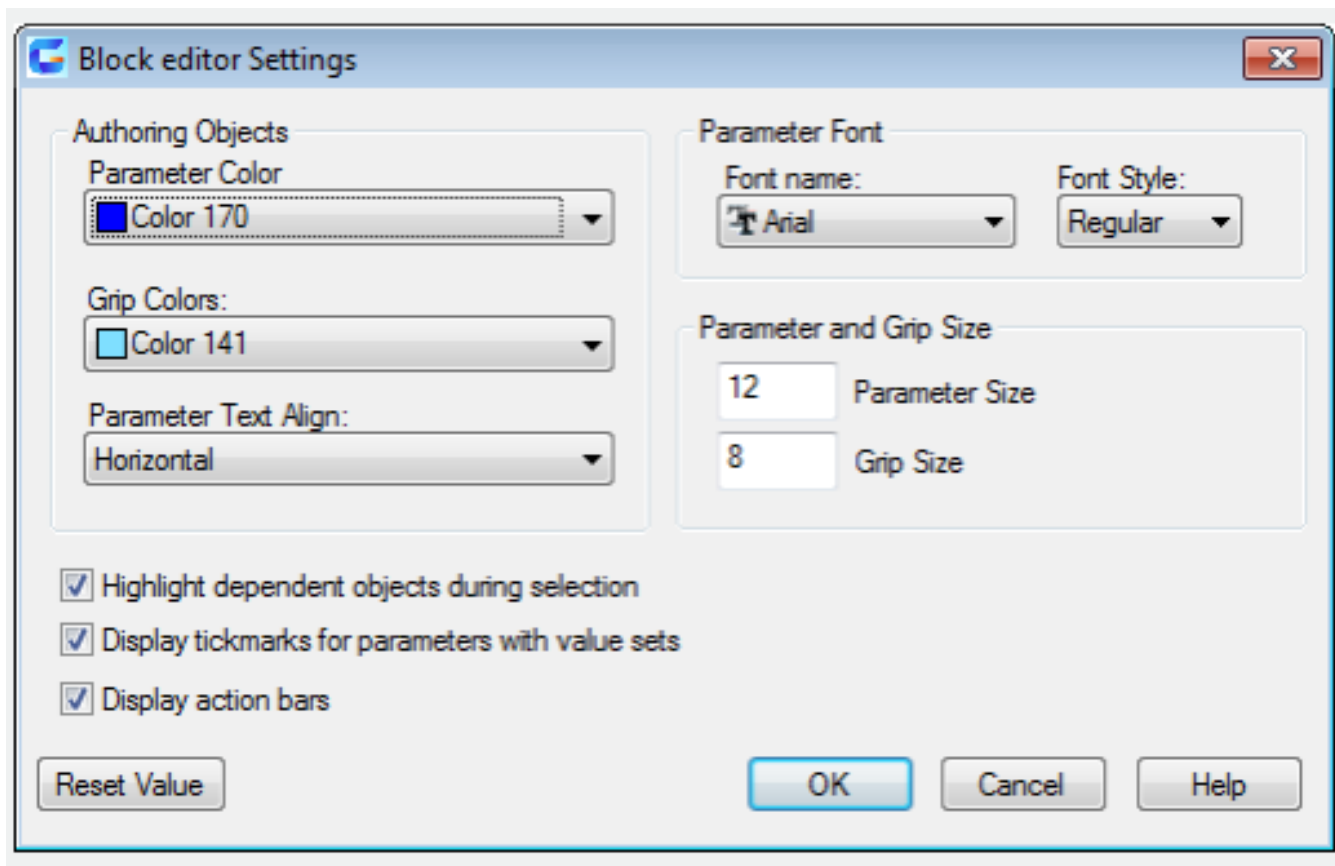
Block editor Settings

Authoring Objects

Parameter Color

Color 170

Grip Colors:

Color 141

Parameter Text Align:

Horizontal

Parameter Font

Font name:

Arial

Font Style:

Regular

Parameter and Grip Size

12 Parameter Size

8 Grip Size

Highlight dependent objects during selection

Display tickmarks for parameters with value sets

Display action bars

Reset Value

OK

Cancel

Help